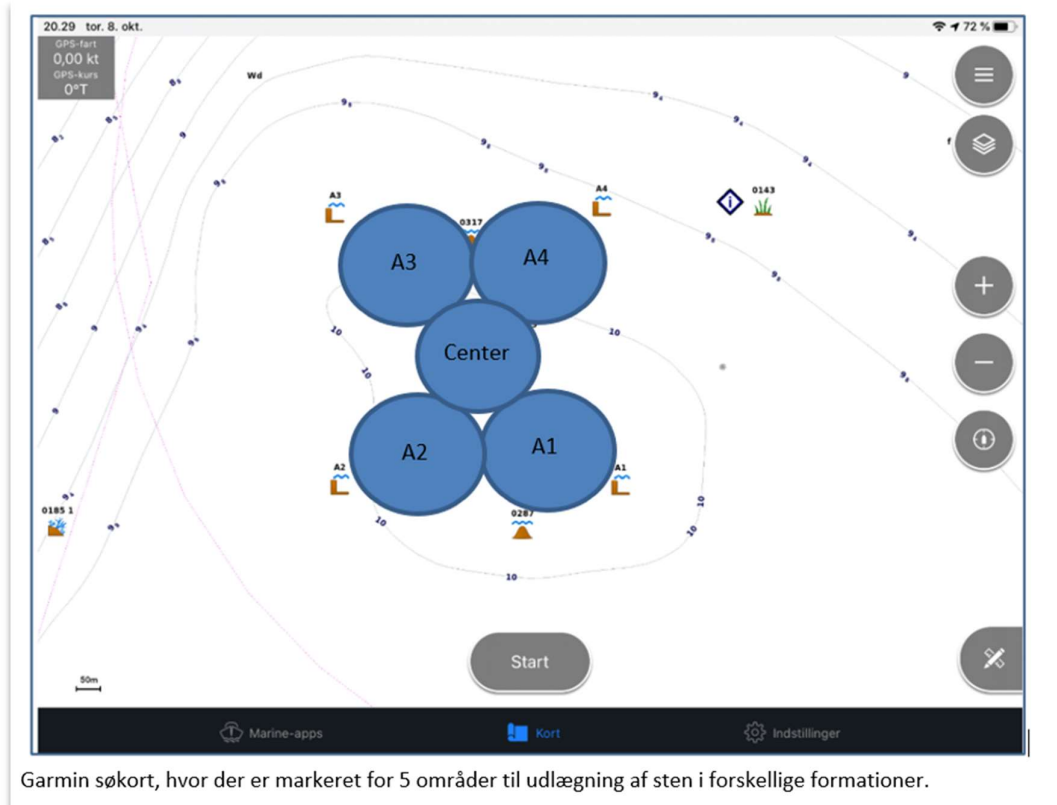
20.29 tor. 8. okt.

72 %

GPS-fart
0,00 kt
GPS-kurs
0°T

Wd

A3

0317

A4

0143

A3

A4

Center

A2

A1

A2

A1

0185 1

0287

10

10

10

10

10

20

50m

Start

Marine-apps

Kort

Indstillinger

Garmin søkort, hvor der er markeret for 5 områder til udlægning af sten i forskellige formationer.